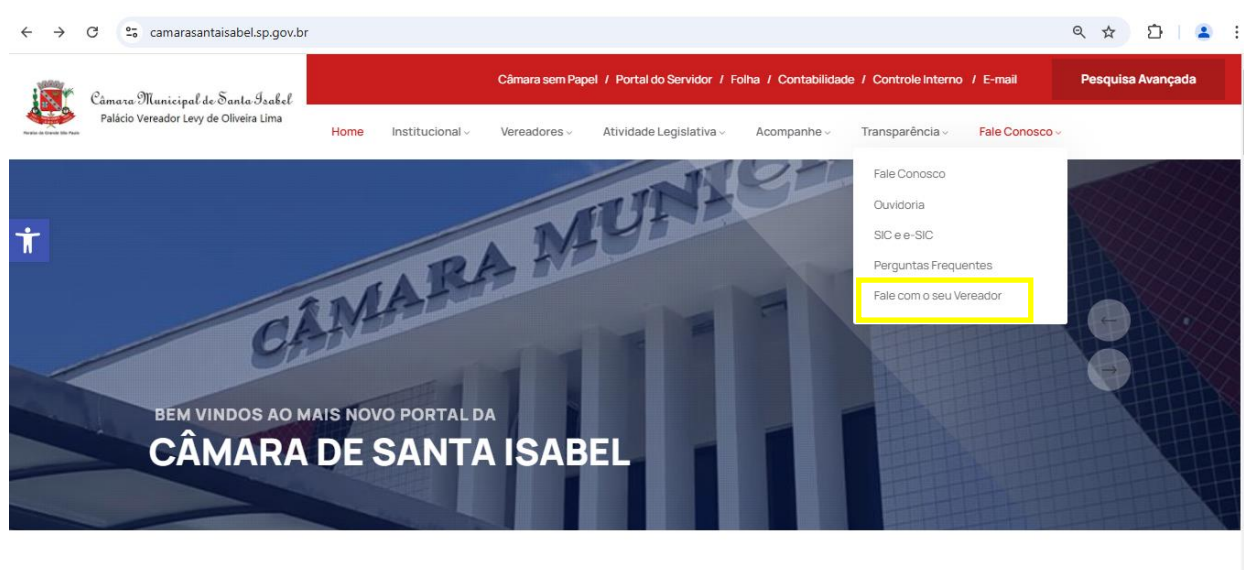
camarasantaisabel.sp.gov.br

Câmara Municipal de Santa Isabel
Palácio Vereador Levy de Oliveira Lima

Câmara sem Papel / Portal do Servidor / Folha / Contabilidade / Controle Interno / E-mail

Pesquisa Avançada

Home Institucional Vereadores Atividade Legislativa Acompanhe Transparência Fale Conosco

Fale Conosco
Ouvidoria
SIC e e-SIC
Perguntas Frequentes
Fale com o seu Vereador

CÂMARA MUNIC

BEM VINDOS AO MAIS NOVO PORTAL DA
CÂMARA DE SANTA ISABEL